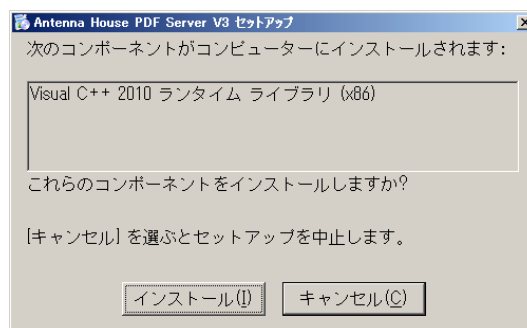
Antenna House PDF Server V3 セットアップ

次のコンポーネントがコンピューターにインストールされます:

Visual C++ 2010 ランタイム ライブラリ (x86)

これらのコンポーネントをインストールしますか?

[キャンセル] を選ぶとセットアップを中止します。

インストール(I)

キャンセル(C)